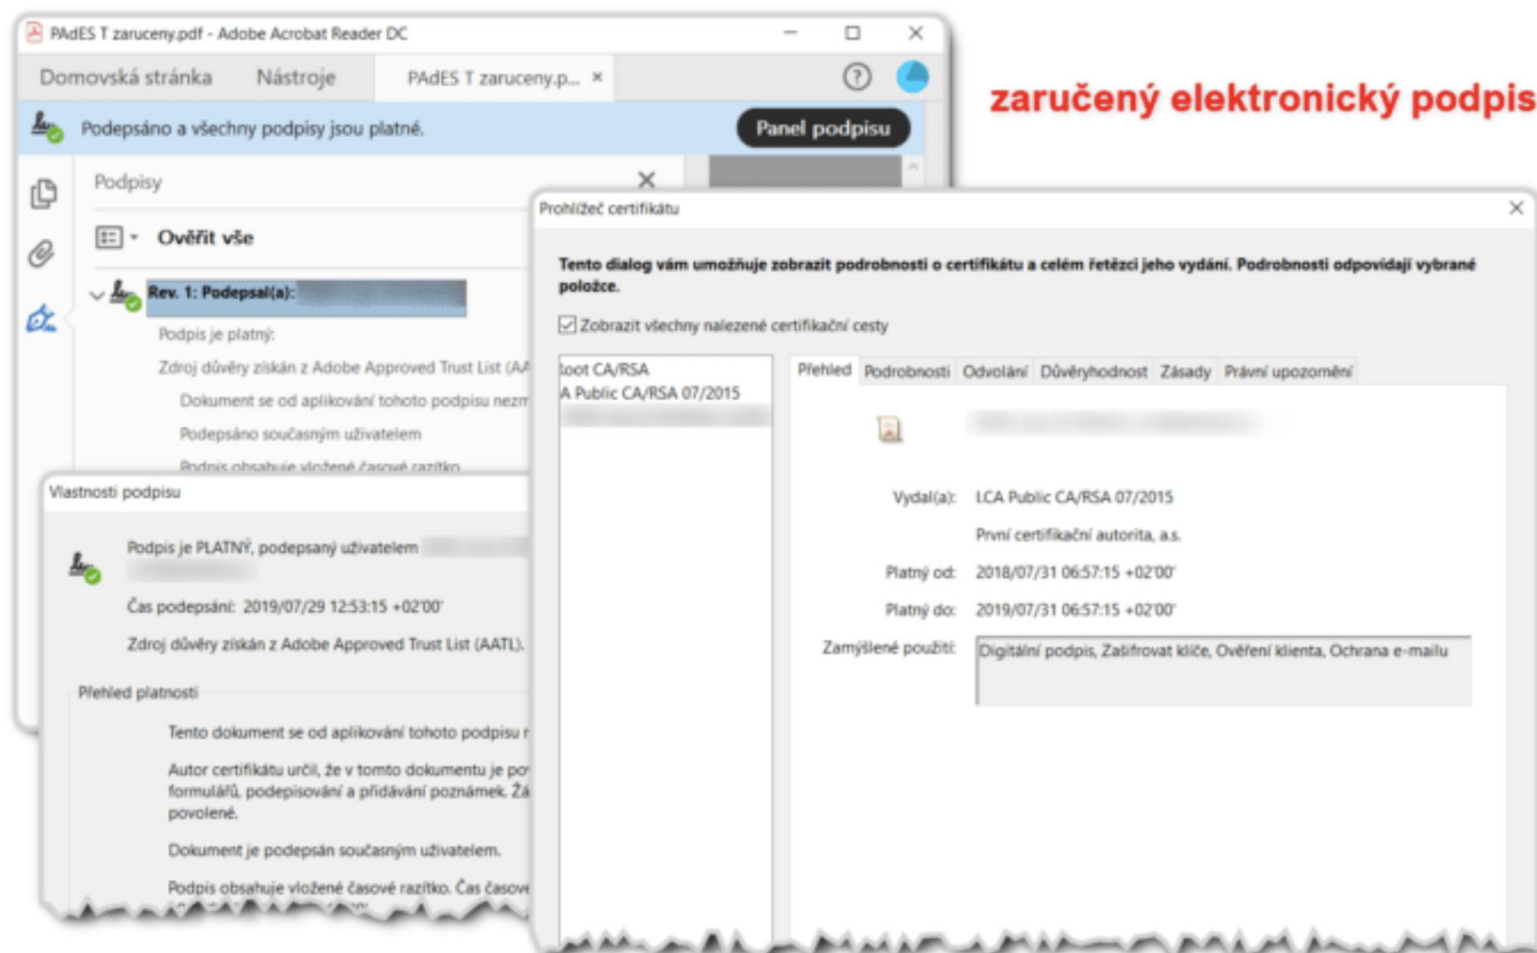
PAdES T zaruceny.pdf - Adobe Acrobat Reader DC

Domovská stránka Nástroje PAdES T zaruceny.p... ×

zaručený elektronický podpis

Podepsáno a všechny podpisy jsou platné.

Panel podpisu

Podpisy

Ověřit vše

Rev. 1: Podepsal(a): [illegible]

Podpis je platný:

Zdroj důvěry získán z Adobe Approved Trust List (AA

Dokument se od aplikování tohoto podpisu nezm

Podepsáno současným uživatelem

Podpis obsahuje vložené časové razítko

Vlastnosti podpisu

Podpis je PLATNÝ, podepsaný uživatelem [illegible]

Čas podepsání: 2019/07/29 12:53:15 +02'00'

Zdroj důvěry získán z Adobe Approved Trust List (AATL).

Přehled platnosti

Tento dokument se od aplikování tohoto podpisu r

Autor certifikátu určil, že v tomto dokumentu je po formulářů, podepisování a přidávání poznámek. Zá povolené.

Dokument je podepsán současným uživatelem.

Podpis obsahuje vložené časové razítko. Čas časové

Prohlížeč certifikátu

Tento dialog vám umožňuje zobrazit podrobnosti o certifikátu a celém řetězci jeho vydání. Podrobnosti odpovídají vybrané položce.

Zobrazit všechny nalezené certifikační cesty

Root CA/RSA
A Public CA/RSA 07/2015
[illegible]

Přehled Podrobnosti Odvolání Důvěryhodnost Zásady Právní upozornění

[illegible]

Vydal(a): LCA Public CA/RSA 07/2015

První certifikační autorita, a.s.

Platný od: 2018/07/31 06:57:15 +02'00'

Platný do: 2019/07/31 06:57:15 +02'00'

Zamýšlené použití: Digitální podpis, Zašifrovat klíče, Ověření klienta, Ochrana e-mailu